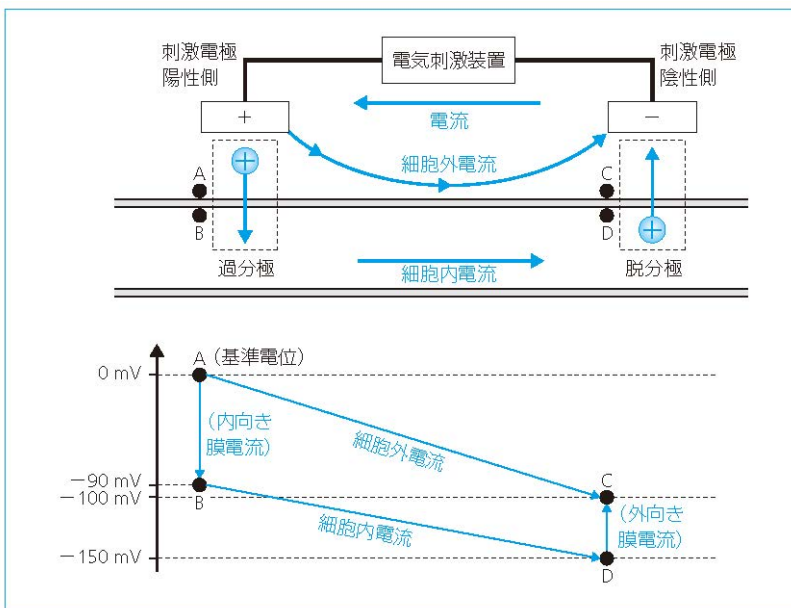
刺激電極
陽性側

電気刺激装置

刺激電極
陰性側

+

−

電流

細胞外電流

A

B

C

D

過分極

細胞内電流

脱分極

A（基準電位）

0 mV

（内向き
膜電流）

細胞外電流

−90 mV
−100 mV

B

C

（外向き
膜電流）

細胞内電流

−150 mV

D